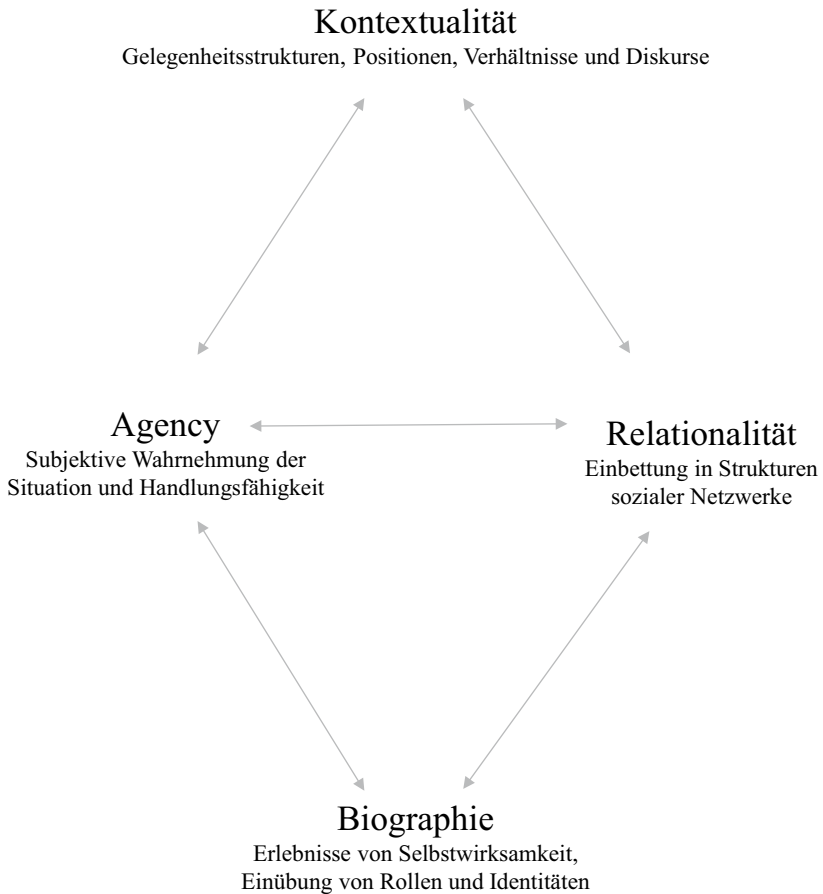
Kontextualität
Gelegenheitsstrukturen, Positionen, Verhältnisse und Diskurse

Agency
Subjektive Wahrnehmung der Situation und Handlungsfähigkeit

Relationalität
Einbettung in Strukturen sozialer Netzwerke

Biographie
Erlebnisse von Selbstwirksamkeit, Einübung von Rollen und Identitäten